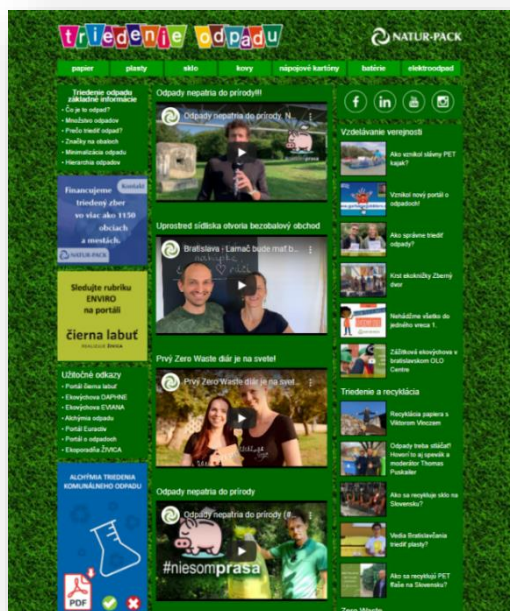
triedenie odpadu

NATUR-PACK

papier | plasty | sklo | kovy | nápojové kartóny | batérie | elektroodpad

Triedenie odpadu základné informácie
• Čo je to odpad?
• Množstvo odpadov
• Prečo triediť odpad?
• Značky na obaloch
• Minimalizácia odpadu
• Hierarchia odpadov

Financujeme triedený zber vo viac ako 1150 obciach a mestách.
Kontakt
NATUR-PACK

Sledujte rubriku ENVIRO na portáli
čierna labuť

Užitočné odkazy
• Portál čierna labuť
• Ekovýchova DAPHNE
• Ekovýchova EVIANA
• Alchýmia odpadu
• Portál Euractiv
• Portál o odpadoch
• Ekoporadňa ŽIVICA

ALCHÝMIA TRIEDENIA KOMUNÁLNEHO ODPADU

PDF

Odpady nepatria do prírody!!!
Odpady nepatria do prírody. N...

Uprostred sídliska otvoria bezobalový obchod
Bratislava - Lamač bude mať b...

Prvý Zero Waste diár je na svete!
Prvý Zero Waste diár je na svet...

Odpady nepatria do prírody
Odpady nepatria do prírody (#...
#niesomprasa

Vzdelávanie verejnosti
Ako vznikol sklený PET kajak?
Vznikol nový portál o odpadoch!
Ako správne triediť odpady?
Krst ekoknižky Zberný dvor
Nehádzme všetko do jedného vreca 1.
Zážitková ekovýchova v bratislavskom OLO Centre

Triedenie a recyklácia
Recyklácia papiera s Viktorom Vincze m
Odpady treba stláčať! Hovorí to aj spevák a moderátor Thomas Puskailer
Ako sa recykluje sklo na Slovensku?
Vedia Bratislavčania triediť plasty?
Ako sa recyklujú PET fľaše na Slovensku?

Zero Waste